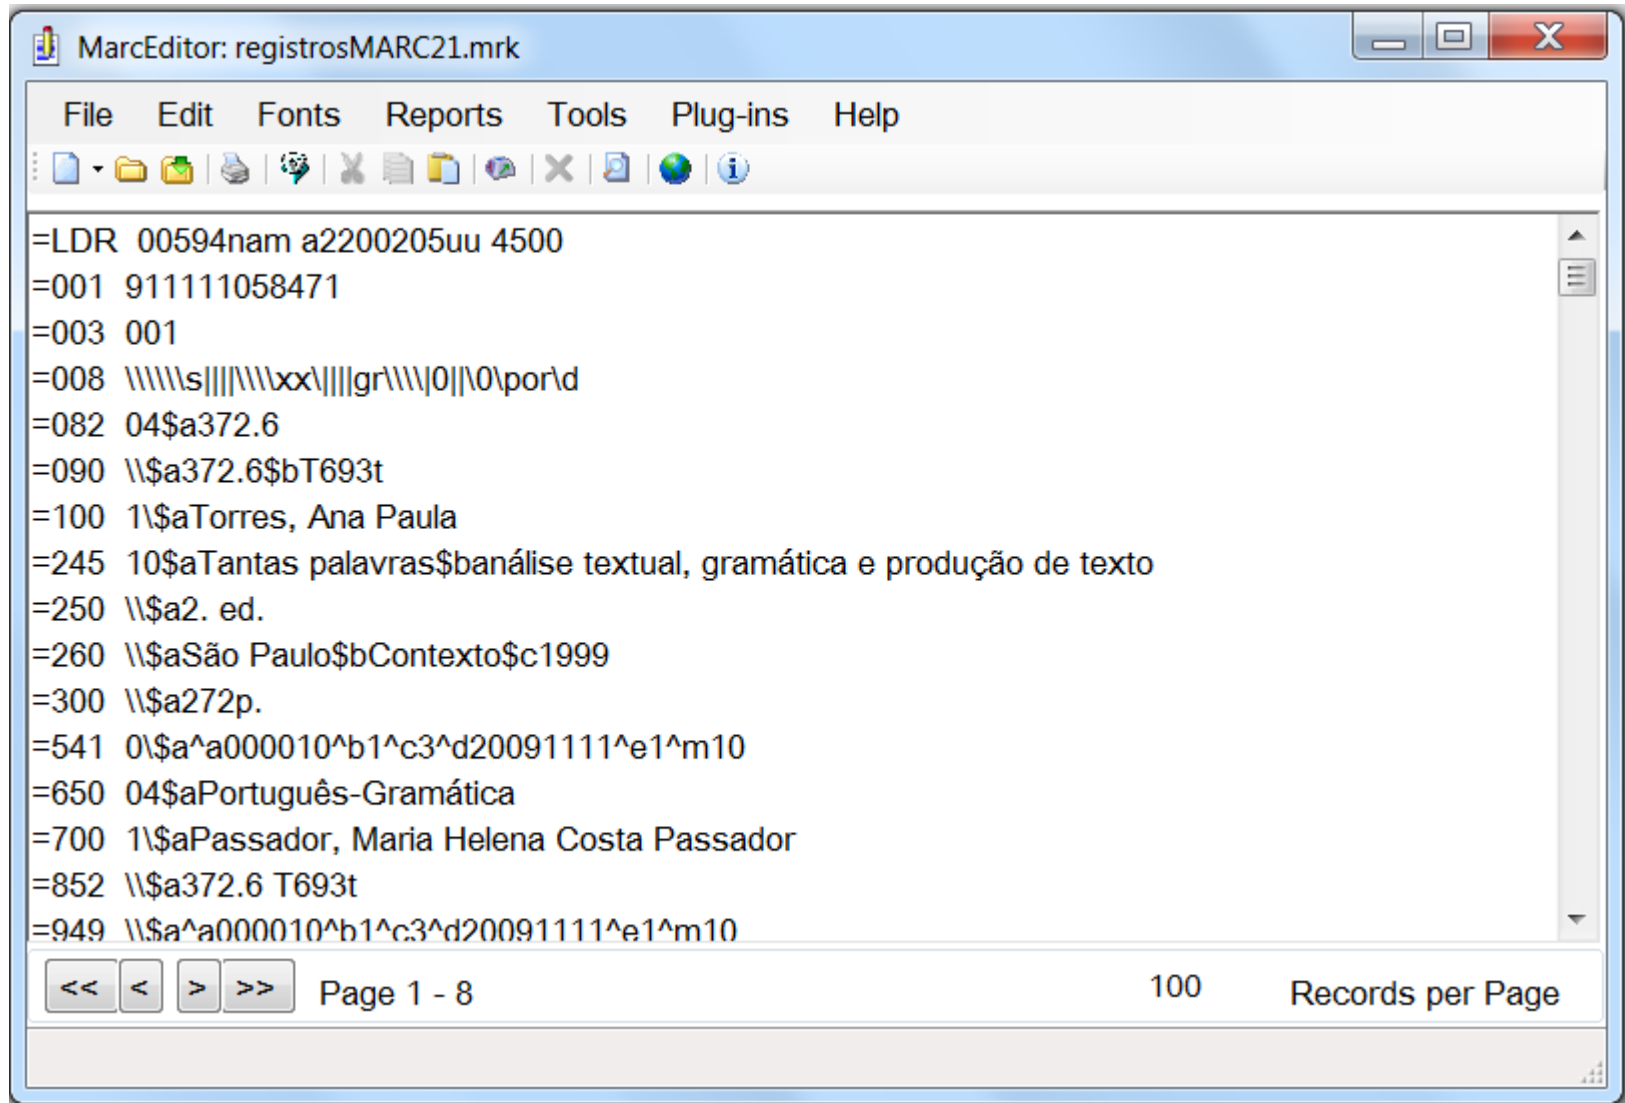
MarcEditor: registrosMARC21.mrk

File Edit Fonts Reports Tools Plug-ins Help

=LDR 00594nam a2200205uu 4500
=001 911111058471
=003 001
=008 \\\\\\s||||\\\\xx\||||gr\\\\|0||\0\por\d
=082 04$a372.6
=090 \\$a372.6$bT693t
=100 1\$aTorres, Ana Paula
=245 10$aTantas palavras$banálise textual, gramática e produção de texto
=250 \\$a2. ed.
=260 \\$aSão Paulo$bContexto$c1999
=300 \\$a272p.
=541 0\$a^a000010^b1^c3^d20091111^e1^m10
=650 04$aPortuguês-Gramática
=700 1\$aPassador, Maria Helena Costa Passador
=852 \\$a372.6 T693t
=949 \\$a^a000010^b1^c3^d20091111^e1^m10

<< < > >> Page 1 - 8 100 Records per Page